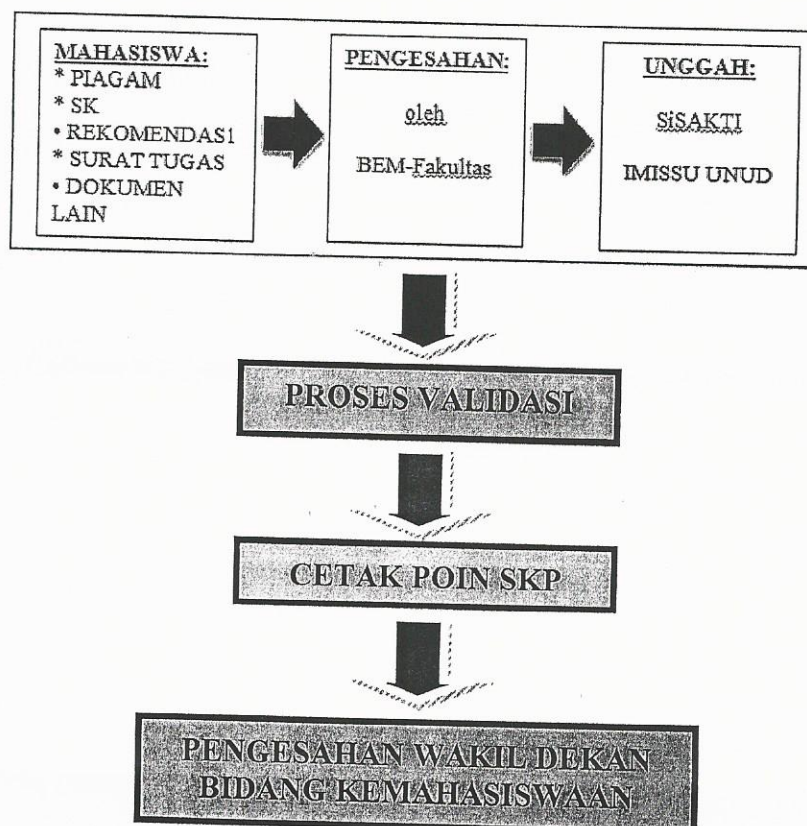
MAHASISWA:
* PIAGAM
* SK
• REKOMENDAS1
* SURAT TUGAS
• DOKUMEN LAIN

PENGESAHAN:
oleh
BEM-Fakultas

UNGGAH:
SiSAKTI
IMISSU UNUD

PROSES VALIDASI

CETAK POIN SKP

PENGESAHAN WAKIL DEKAN BIDANG KEMAHASISWAAN